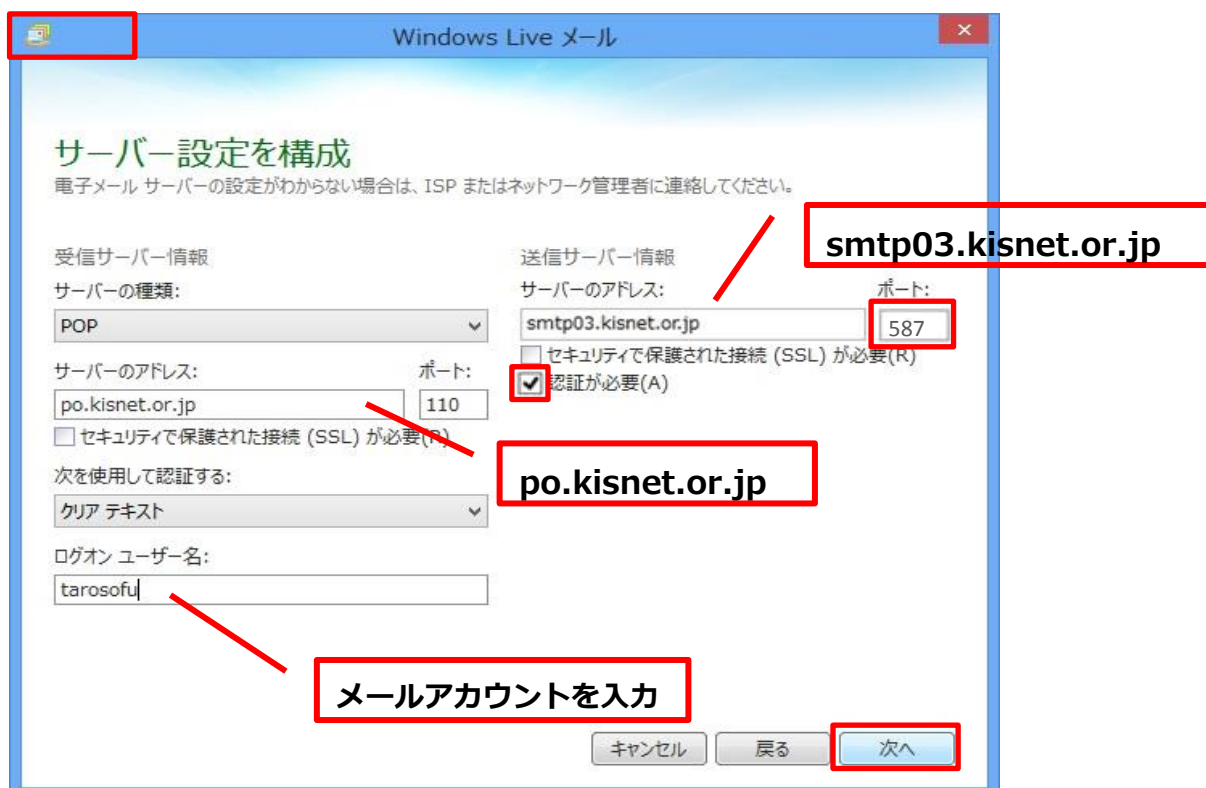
Windows Live メール

サーバー設定を構成

電子メール サーバーの設定がわからない場合は、ISP またはネットワーク管理者に連絡してください。

受信サーバー情報

サーバーの種類:

POP

サーバーのアドレス:

ポート:

po.kisnet.or.jp

110

セキュリティで保護された接続 (SSL) が必要(R)

次を使用して認証する:

クリア テキスト

ログオン ユーザー名:

tarosofu

送信サーバー情報

サーバーのアドレス:

ポート:

smtp03.kisnet.or.jp

587

セキュリティで保護された接続 (SSL) が必要(R)

認証が必要(A)

smtp03.kisnet.or.jp

po.kisnet.or.jp

メールアカウントを入力

キャンセル

戻る

次へ